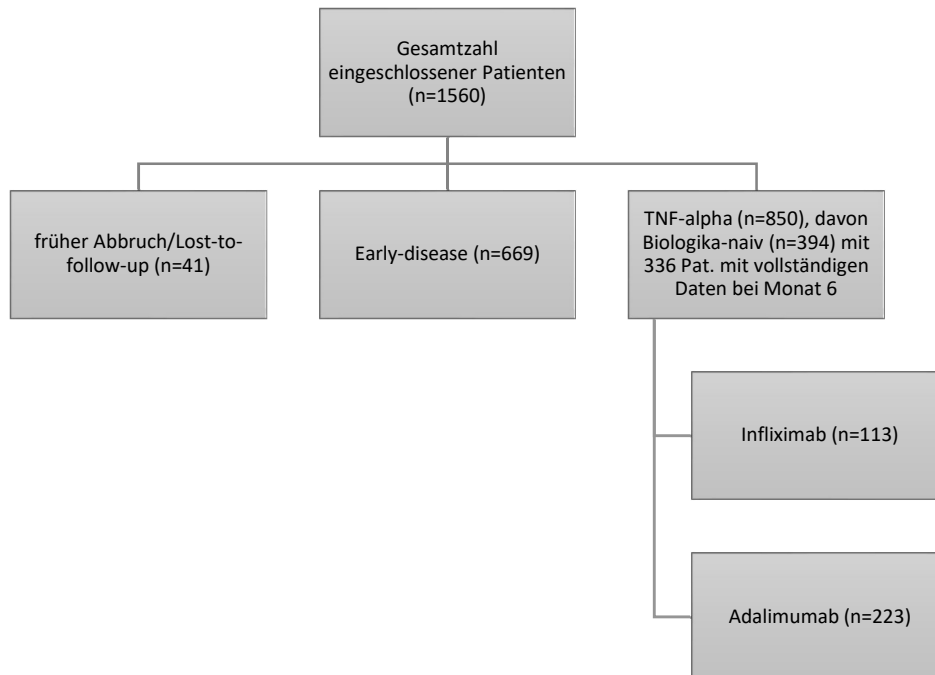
Gesamtzahl eingeschlossener Patienten (n=1560)

früher Abbruch/Lost-to-follow-up (n=41)

Early-disease (n=669)

TNF-alpha (n=850), davon Biologika-naiv (n=394) mit 336 Pat. mit vollständigen Daten bei Monat 6

Infliximab (n=113)

Adalimumab (n=223)